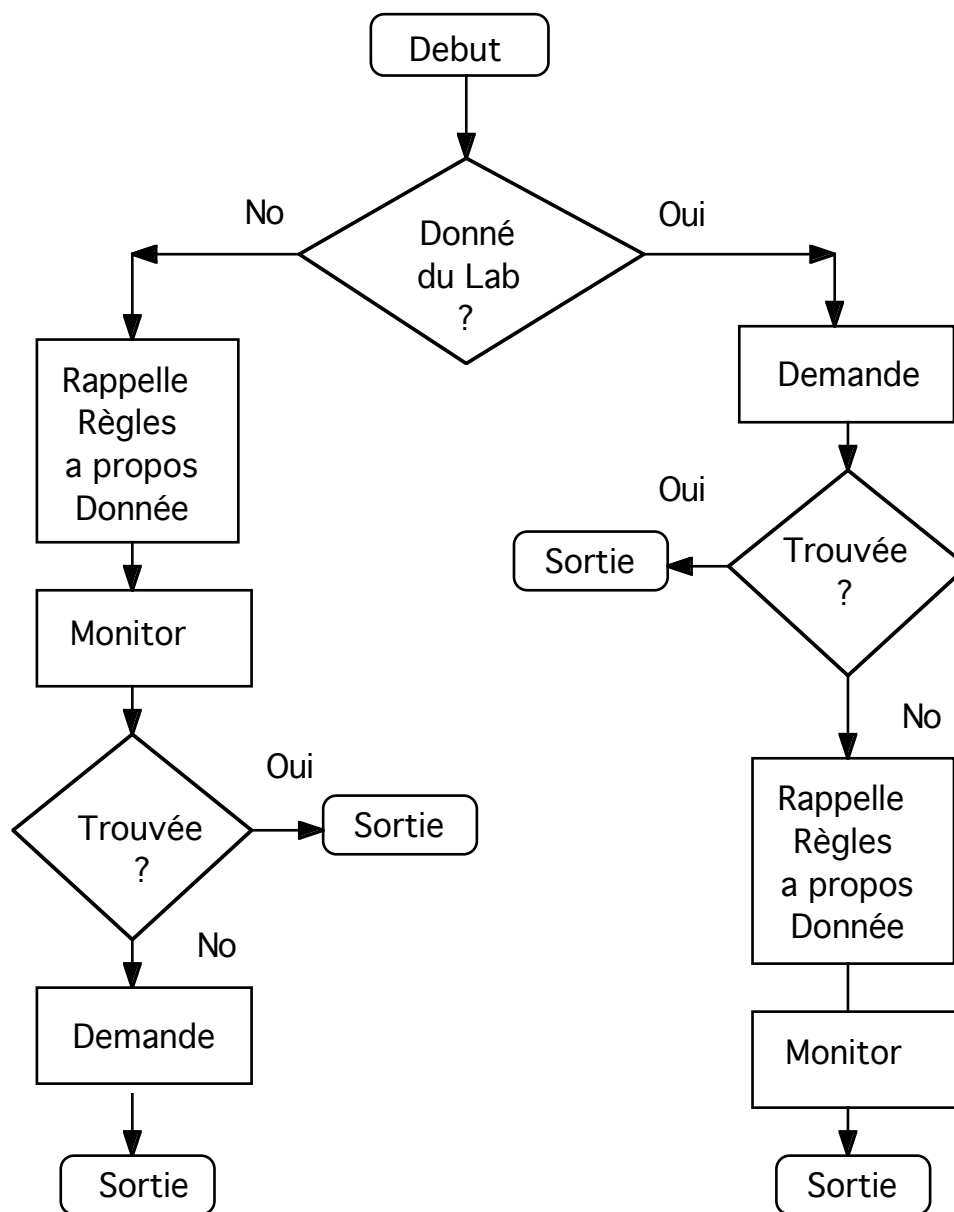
Debut

Donné du Lab ?

No

Oui

Rappelle Règles a propos Donnée

Monitor

Trouvée ?

Oui

Sortie

No

Demande

Sortie

Demande

Oui

Sortie

Trouvée ?

No

Rappelle Règles a propos Donnée

Monitor

Sortie